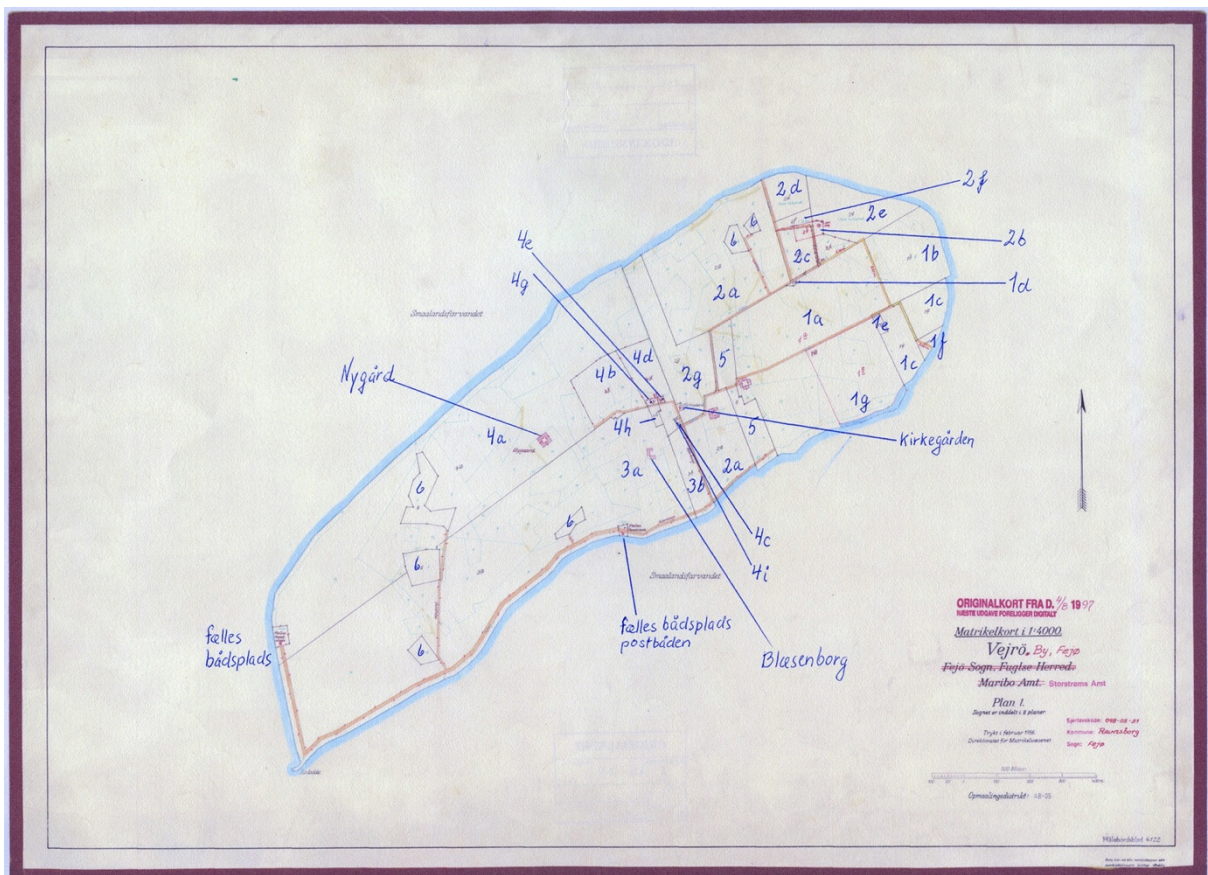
2d
2f
2e
2b
b
b
2c
1b
1d
4e
4g
2a
1c
1a
1e
Smaalandsfarvandet
4d
5
1f
Nygård
4b
2g
1c
1g
4a
4h
5
Kirkegården
3a
2a
3b
6
6
4c
4i
6
Smaalandsfarvandet
6
fælles bådsplads
fælles bådsplads postbåden
Blæsenborg
ORIGINALKORT FRA D. $\frac{4}{8}$ 1997
NÆSTE UDGAVE FORELIGGER DIGITALT
Matrikelkort i 1:4000.
Vejrö. By, Fejø
Fejø Sogn. Fuglse Herred.
Maribo Amt. Storstrøms Amt
Plan 1.
Sognet er inddelt i 8 planer
Trykt i februar 1956
Direktoratet for Matrikelvæsenet
Ejerlavskode: 062-02-21
Kommune: Ravnsborg
Sogn: Fejø
Opmålingsdistrikt: 48-05
Målebordsblad 4122
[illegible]